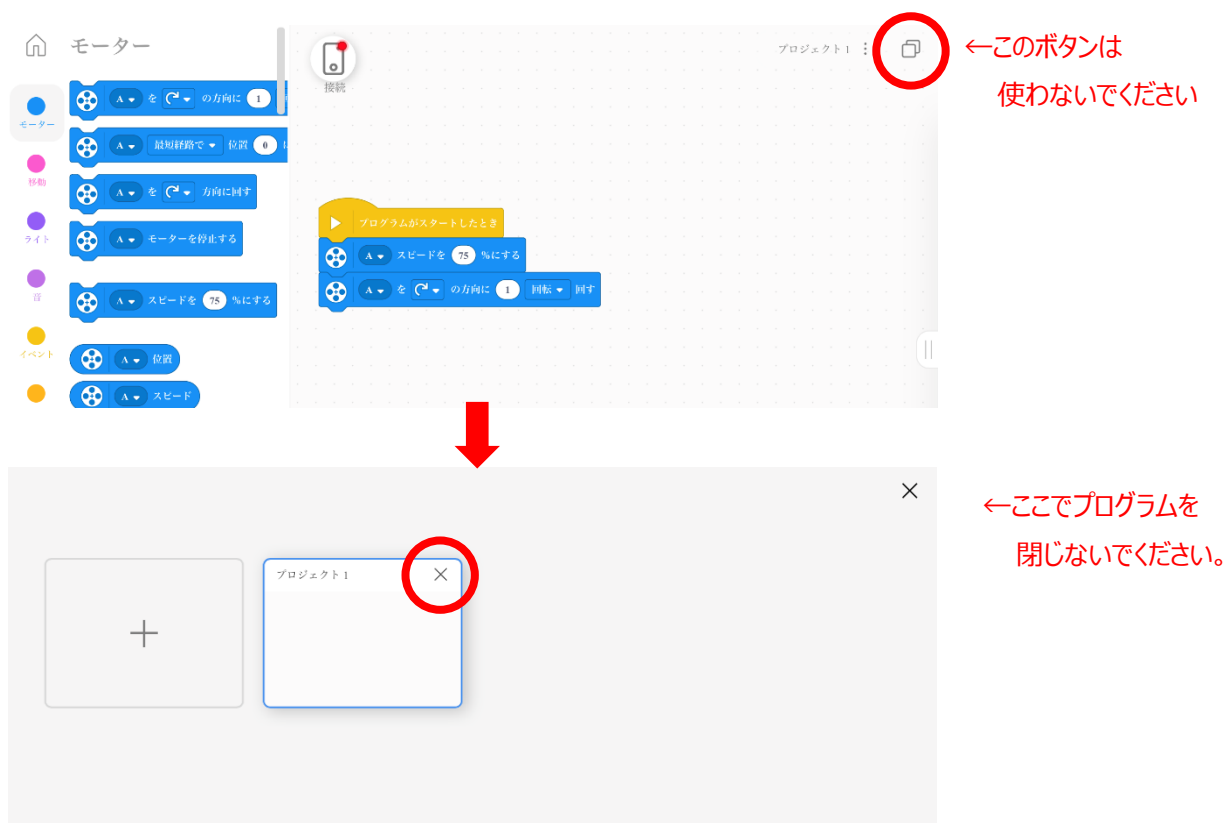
モーター

モーター
移動
ライト
音
イベント

A を の方向に 1
A 最短経路で 位置 0
A を 方向に回す
A モーターを停止する
A スピードを 75 %にする
A 位置
A スピード

接続

プロジェクト 1

←このボタンは
使わないでください

プログラムがスタートしたとき
A スピードを 75 %にする
A を の方向に 1 回転 回す

←ここでプログラムを
閉じないでください。

プロジェクト 1